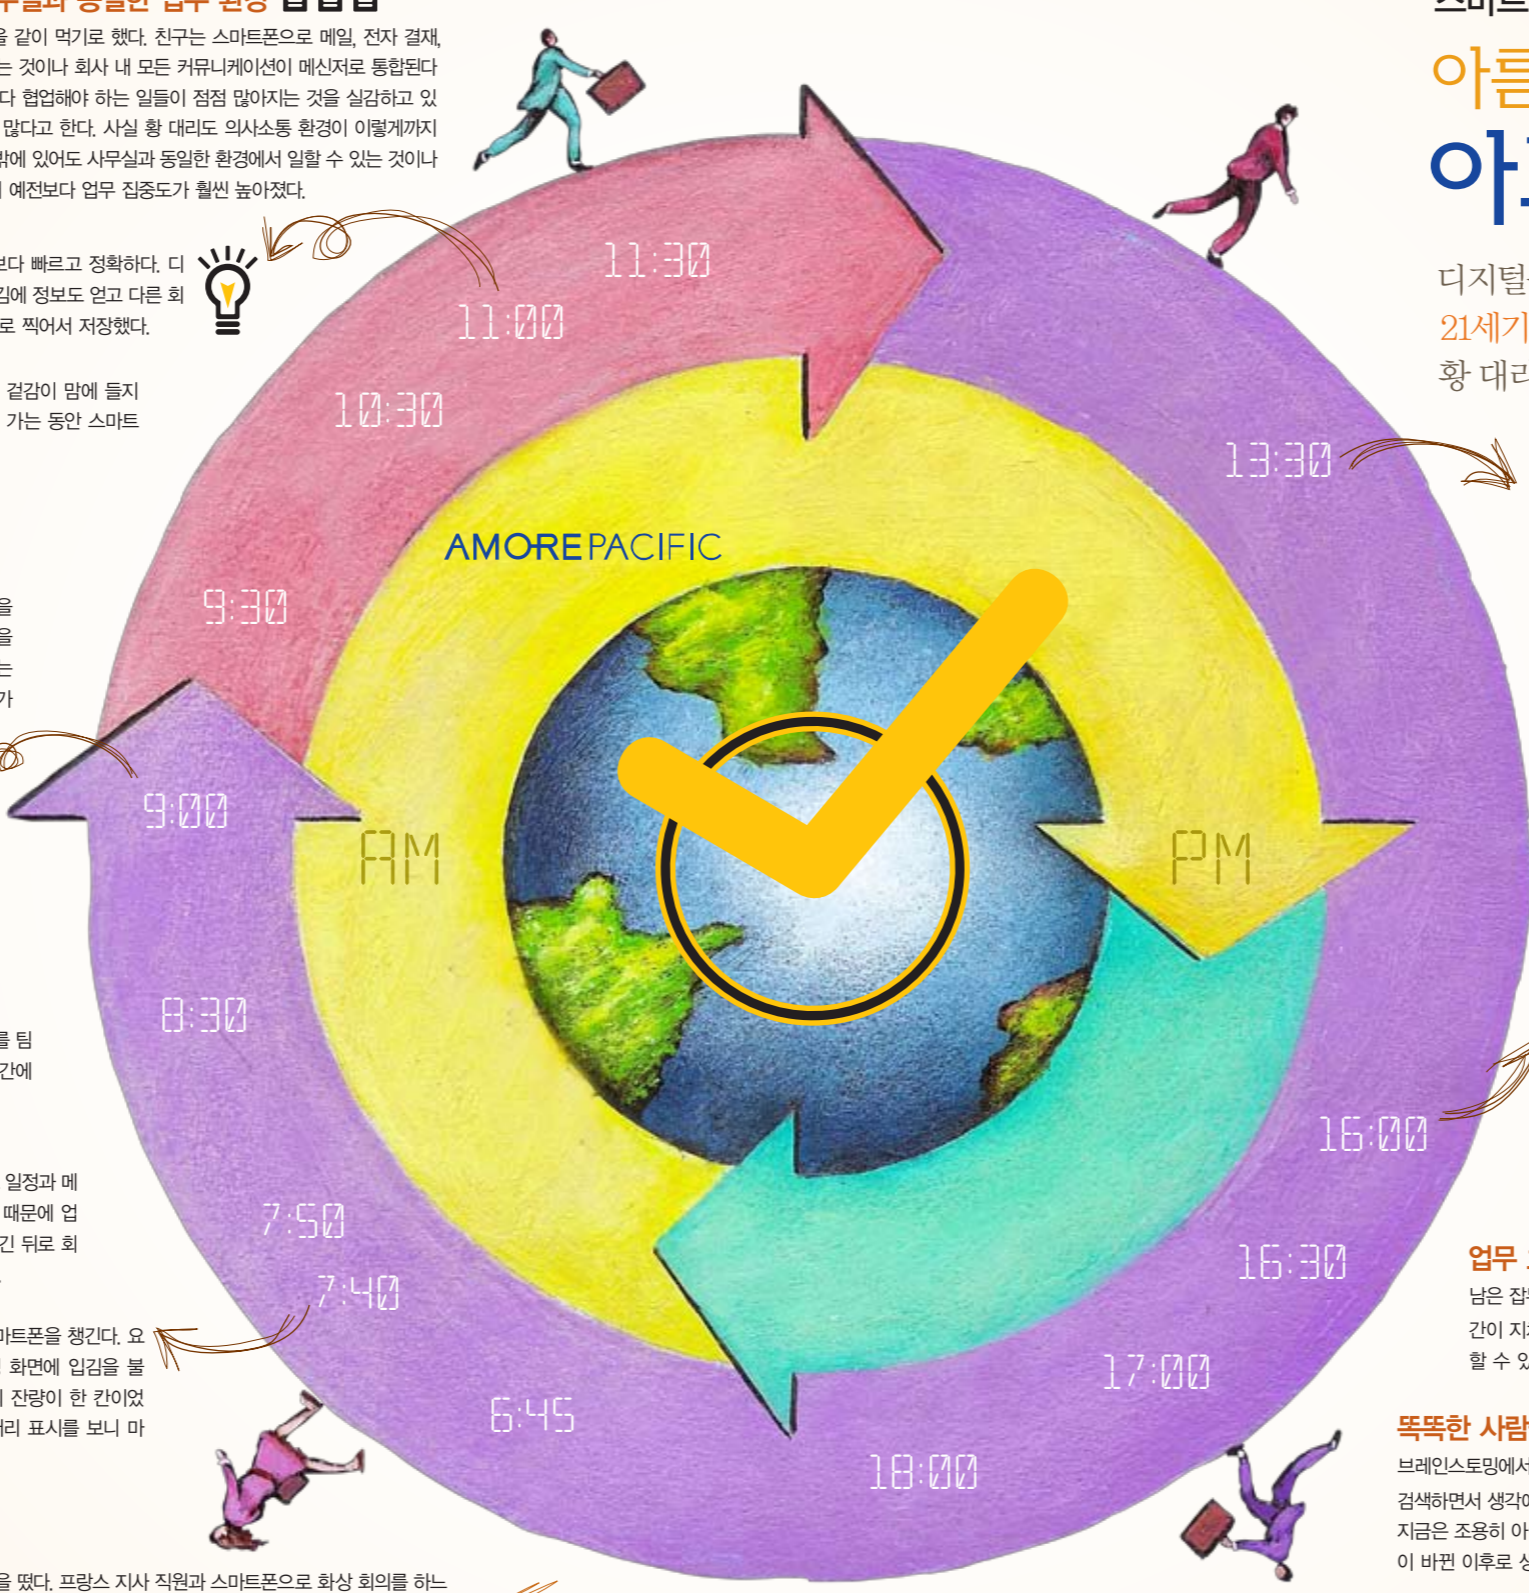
을 같이 먹기로 했다. 친구는 스마트폰으로 메일, 전자 결재, 는 것이나 회사 내 모든 커뮤니케이션이 메신저로 통합된다 다 협업해야 하는 일들이 점점 많아지는 것을 실감하고 있 많다고 한다. 사실 황 대리도 의사소통 환경이 이렇게까지 밖에 있어도 사무실과 동일한 환경에서 일할 수 있는 것이나 예전보다 업무 집중도가 훨씬 높아졌다.

보다 빠르고 정확하다. 디 김에 정보도 얻고 다른 회 로 찍어서 저장했다.

걸감이 맘에 들지 가는 동안 스마트

을
을
는
가

를 팀
간에

일정과 메
때문에 업
긴 뒤로 회

마트폰을 챙긴다. 요
화면에 입김을 불
잔량이 한 칸이었
리 표시를 보니 마

을 떴다. 프랑스 지사 직원과 스마트폰으로 화상 회의를 하느

아름
아
디지털
21세기
황 대리

11:30
11:00
10:30
13:30
AMOREPACIFIC
9:30
9:00
AM
PM
8:30
16:00
7:50
7:40
16:30
6:45
17:00
18:00

업무
남은 잡
간이 지
할 수 있

똑똑한 사람
브레인스토밍에서
검색하면서 생각이
지금은 조용히 아
이 바뀐 이후로 상